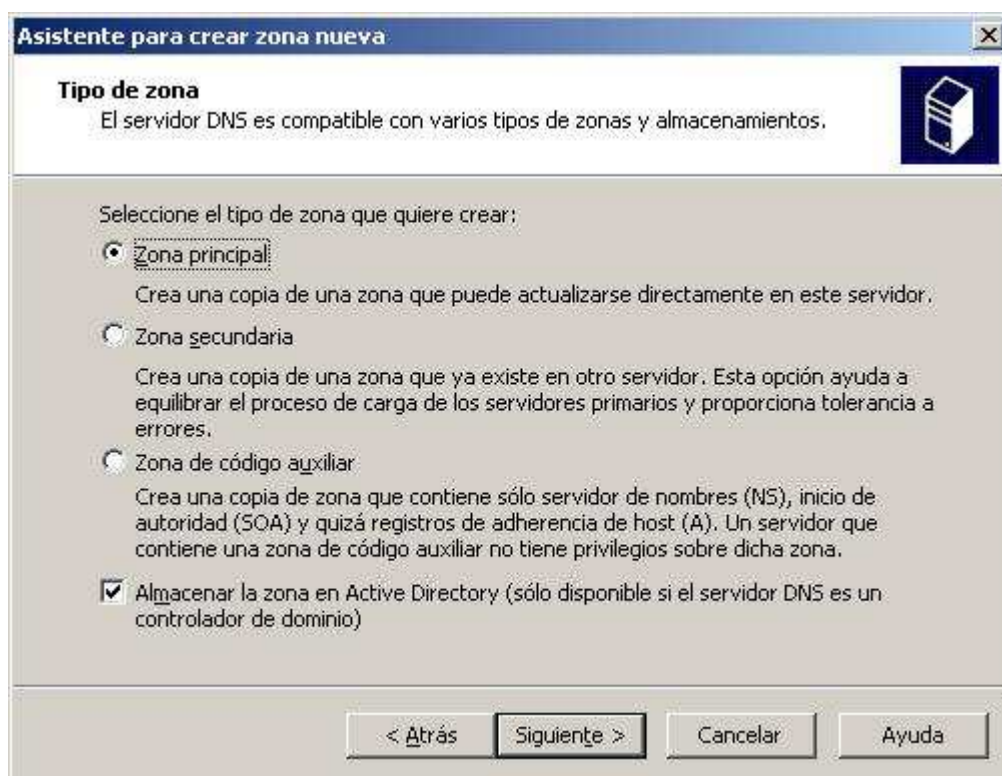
Asistente para crear zona nueva

×

Tipo de zona
El servidor DNS es compatible con varios tipos de zonas y almacenamientos.

Seleccione el tipo de zona que quiere crear:

Zona principal

Crea una copia de una zona que puede actualizarse directamente en este servidor.

Zona secundaria

Crea una copia de una zona que ya existe en otro servidor. Esta opción ayuda a equilibrar el proceso de carga de los servidores primarios y proporciona tolerancia a errores.

Zona de código auxiliar

Crea una copia de zona que contiene sólo servidor de nombres (NS), inicio de autoridad (SOA) y quizá registros de adherencia de host (A). Un servidor que contiene una zona de código auxiliar no tiene privilegios sobre dicha zona.

Almacenar la zona en Active Directory (sólo disponible si el servidor DNS es un controlador de dominio)

< Atrás

Siguiente >

Cancelar

Ayuda